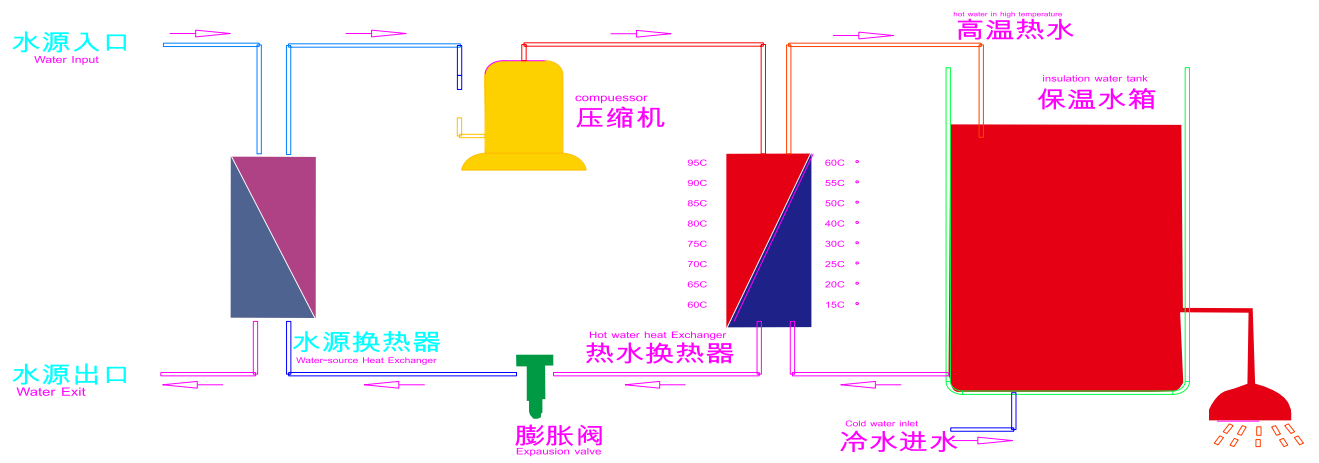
水源入口
Water Input

hot water in high temperature
高温热水

compuessor
压缩机

insulation water tank
保温水箱

95C
90C
85C
80C
75C
70C
65C
60C

60C °
55C °
50C °
40C °
30C °
25C °
20C °
15C °

水源出口
Water Exit

水源换热器
Water-source Heat Exchanger

Hot water heat Exchanger
热水换热器

膨胀阀
Expausion valve

Cold water inlet
冷水进水